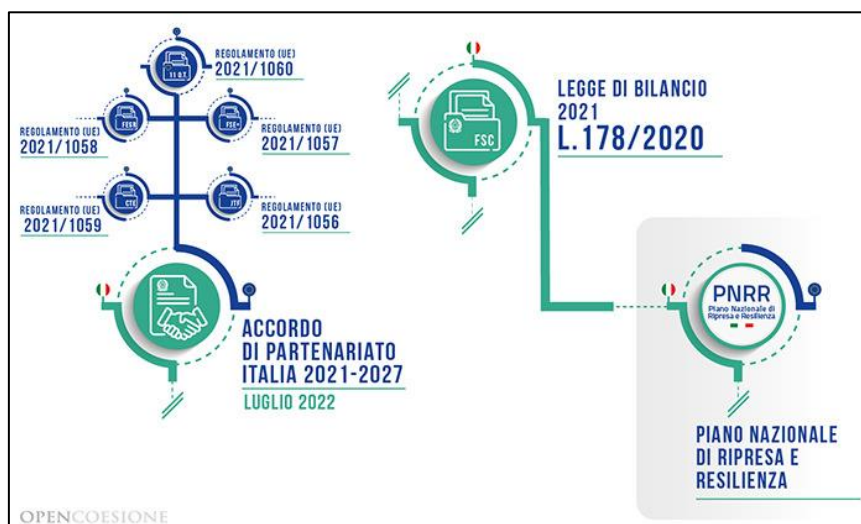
11 O.T.
REGOLAMENTO (UE)
2021/1060

FESR
REGOLAMENTO (UE)
2021/1058

FSE+
REGOLAMENTO (UE)
2021/1057

CTE
REGOLAMENTO (UE)
2021/1059

JTF
REGOLAMENTO (UE)
2021/1056

ACCORDO DI PARTENARIATO ITALIA 2021-2027
LUGLIO 2022

FSC
LEGGE DI BILANCIO 2021
L.178/2020

PNRR
Piano Nazionale di Ripresa e Resilienza

PIANO NAZIONALE DI RIPRESA E RESILIENZA

OPENCOESIONE